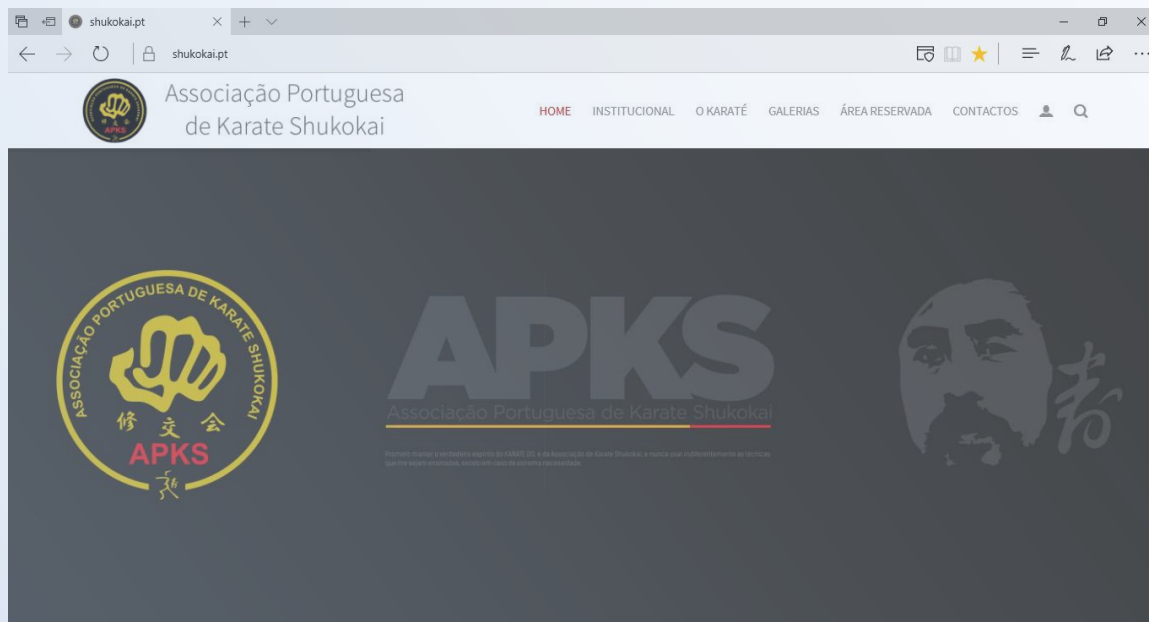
shukokai.pt

shukokai.pt

Associação Portuguesa de Karate Shukokai

HOME INSTITUCIONAL O KARATÉ GALERIAS ÁREA RESERVADA CONTACTOS

ASSOCIAÇÃO PORTUGUESA DE KARATE SHUKOKAI
修交会
APKS

APKS
Associação Portuguesa de Karate Shukokai

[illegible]